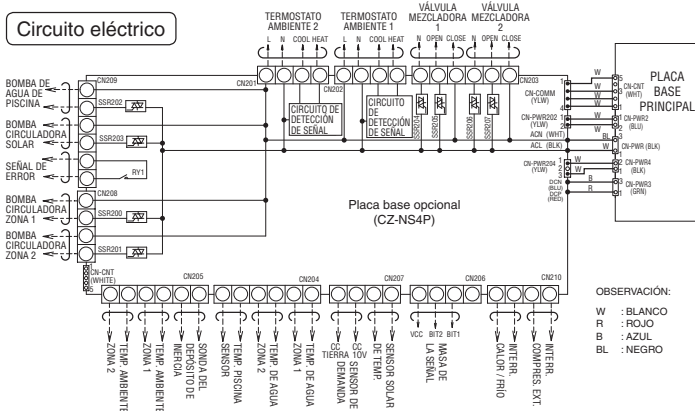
Circuito eléctrico

TERMOSTATO AMBIENTE 2
L N COOL HEAT
TERMOSTATO AMBIENTE 1
L N COOL HEAT
VÁLVULA MEZCLADORA 1
N OPEN CLOSE
VÁLVULA MEZCLADORA 2
N OPEN CLOSE

CN201
CN202
CN203

CIRCUITO DE DETECCIÓN DE SEÑAL
CIRCUITO DE DETECCIÓN DE SEÑAL

SSR204
SSR205
SSR206
SSR207

BOMBA DE AGUA DE PISCINA
CN209
SSR202
BOMBA CIRCULADORA SOLAR
SSR203
SEÑAL DE ERROR
RY1
BOMBA CIRCULADORA ZONA 1
CN208
SSR200
BOMBA CIRCULADORA ZONA 2
SSR201

CN-COMM (YLW)
CN-PWR202 (YLW)
ACN (WHT)
ACL (BLK)
CN-PWR204 (YLW)
DCN (BLU)
DCP (RED)

W W W W W W W BL W W W B B

PLACA BASE PRINCIPAL
CN-CNT (WHT)
CN-PWR2 (BLU)
CN-PWR (BLK)
CN-PWR4 (BLK)
CN-PWR3 (GRN)

Placa base opcional (CZ-NS4P)

CN-CNT (WHITE)

CN205
CN204
CN207
CN206
CN210

ZONA 2
TEMP. AMBIENTE
ZONA 1
TEMP. AMBIENTE
INERCIA
SONDA DEL DEPÓSITO DE
SENSOR
TEMP. PISCINA
ZONA 2
TEMP. DE AGUA
ZONA 1
TEMP. DE AGUA
CC TIERRA
CC TOV DEMANDA
SENSOR DE DE TEMP.
SENSOR SOLAR
VCC BIT2 BIT1
MASA DE LA SEÑAL
INTERR. CALOR / FRÍO
INTERR. COMPRES. EXT.

OBSERVACIÓN:
W : BLANCO
R : ROJO
B : AZUL
BL : NEGRO